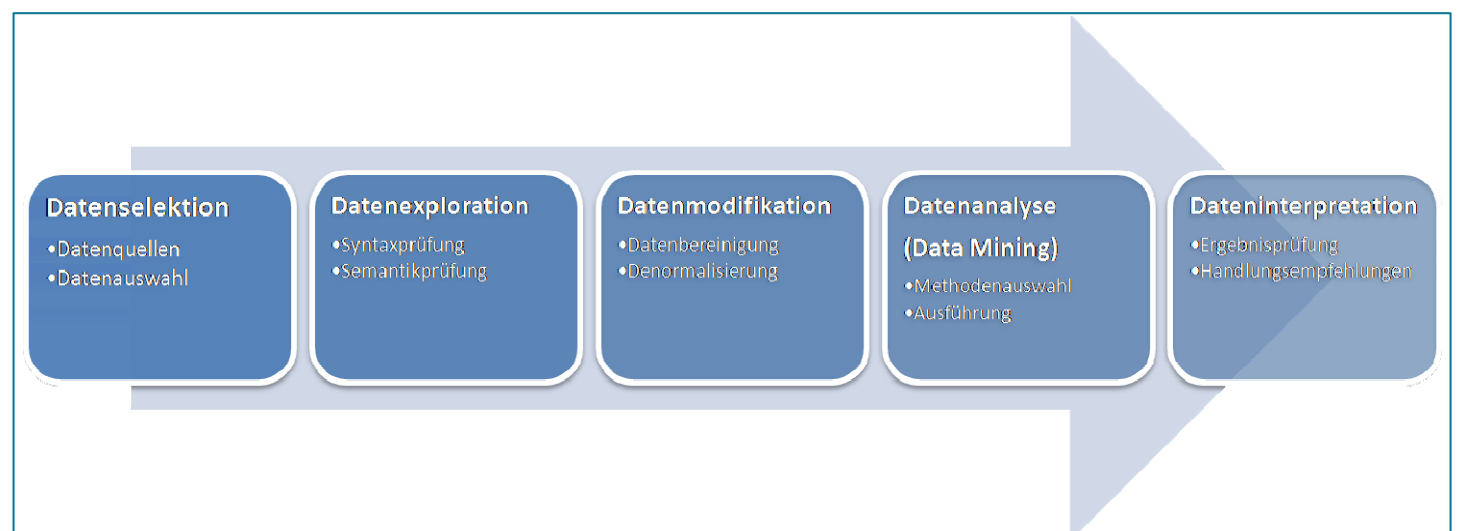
Datenselektion
•Datenquellen
•Datenauswahl

Datenexploration
•Syntaxprüfung
•Semantikprüfung

Datenmodifikation
•Datenbereinigung
•Denormalisierung

Datenanalyse (Data Mining)
•Methodenauswahl
•Ausführung

Dateninterpretation
•Ergebnisprüfung
•Handlungsempfehlungen